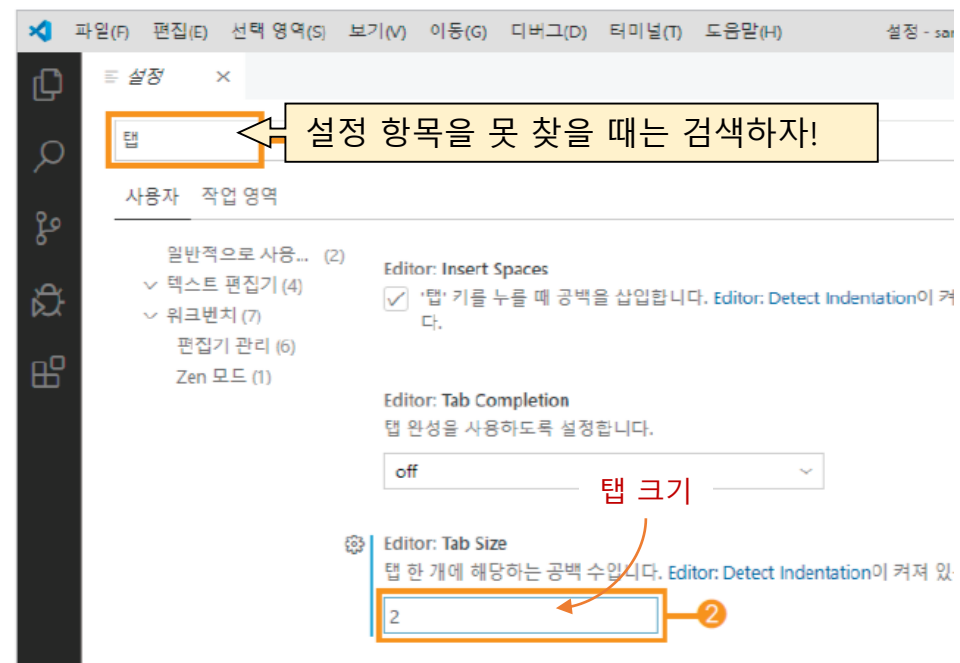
파일(F) 편집(E) 선택 영역(S) 보기(V) 이동(G) 디버그(D) 터미널(T) 도움말(H) 설정 - sa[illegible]

설정 ×

탭

설정 항목을 못 찾을 때는 검색하자!

사용자 작업 영역

일반적으로 사용... (2)
텍스트 편집기 (4)
워크벤치 (7)
편집기 관리 (6)
Zen 모드 (1)

Editor: Insert Spaces
'탭' 키를 누를 때 공백을 삽입합니다. Editor: Detect Indentation이 켜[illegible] 다.

Editor: Tab Completion
탭 완성을 사용하도록 설정합니다.
off

탭 크기

Editor: Tab Size
탭 한 개에 해당하는 공백 수입니다. Editor: Detect Indentation이 켜져 있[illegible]
2

2